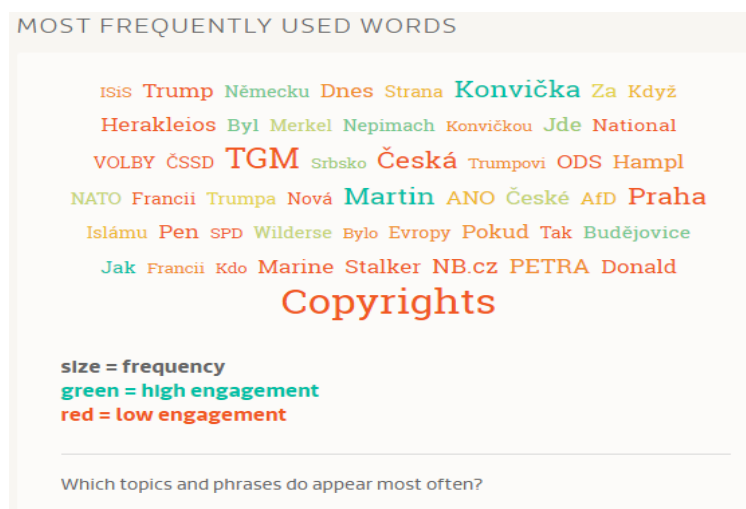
MOST FREQUENTLY USED WORDS

ISiS Trump Německu Dnes Strana Konvička Za Když Herakleios Byl Merkel Nepimach Konvičkou Jde National VOLBY ČSSD TGM Srbsko Česká Trumpovi ODS Hampl NATO Francii Trumpa Nová Martin ANO České AfD Praha Islámu Pen SPD Wilderse Bylo Evropy Pokud Tak Budějovice Jak Francii Kdo Marine Stalker NB.cz PETRA Donald Copyrights

size = frequency
green = high engagement
red = low engagement

Which topics and phrases do appear most often?